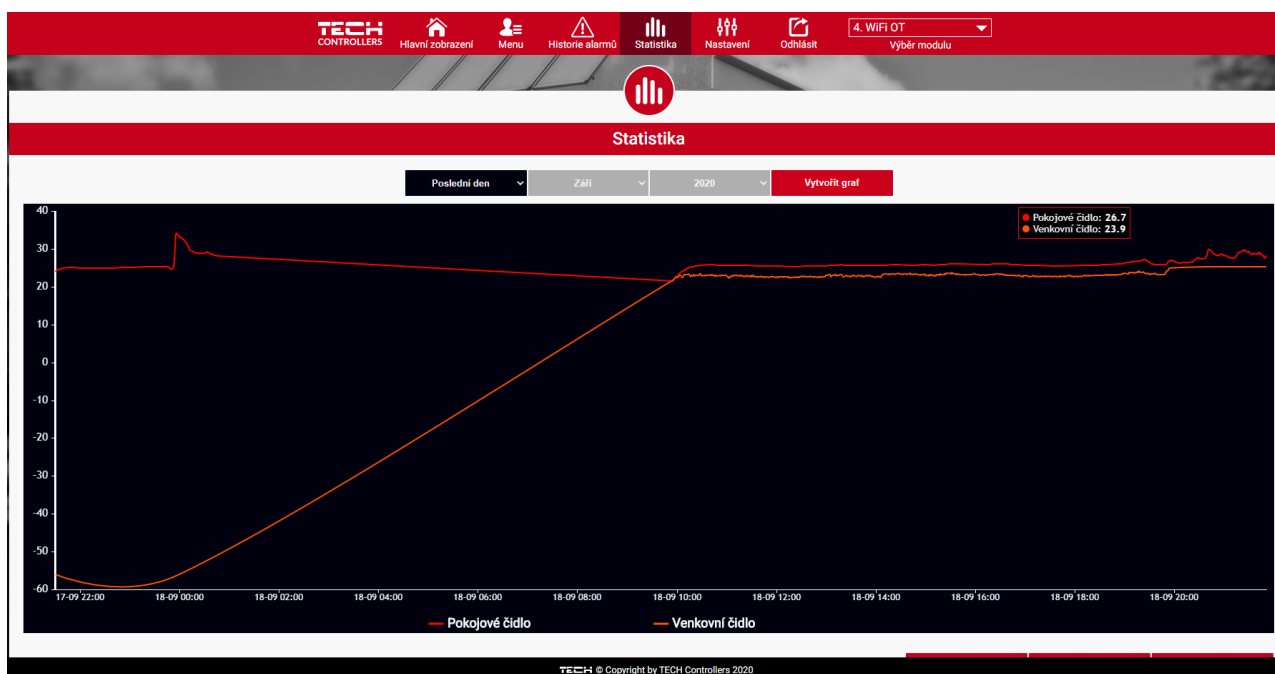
TECH CONTROLLERS
Hlavní zobrazení
Menu
Historie alarmů
Statistika
Nastavení
Odhlásit
4. WiFi OT
Výběr modulu

Statistika

Poslední den
Září
2020
Vytvořit graf

Pokojové čidlo: 26.7
Venkovní čidlo: 23.9

40
30
20
10
0
-10
-20
-30
-40
-50
-60

17-09 22:00
18-09 00:00
18-09 02:00
18-09 04:00
18-09 06:00
18-09 08:00
18-09 10:00
18-09 12:00
18-09 14:00
18-09 16:00
18-09 18:00
18-09 20:00

Pokojové čidlo
Venkovní čidlo

TECH © Copyright by TECH Controllers 2020